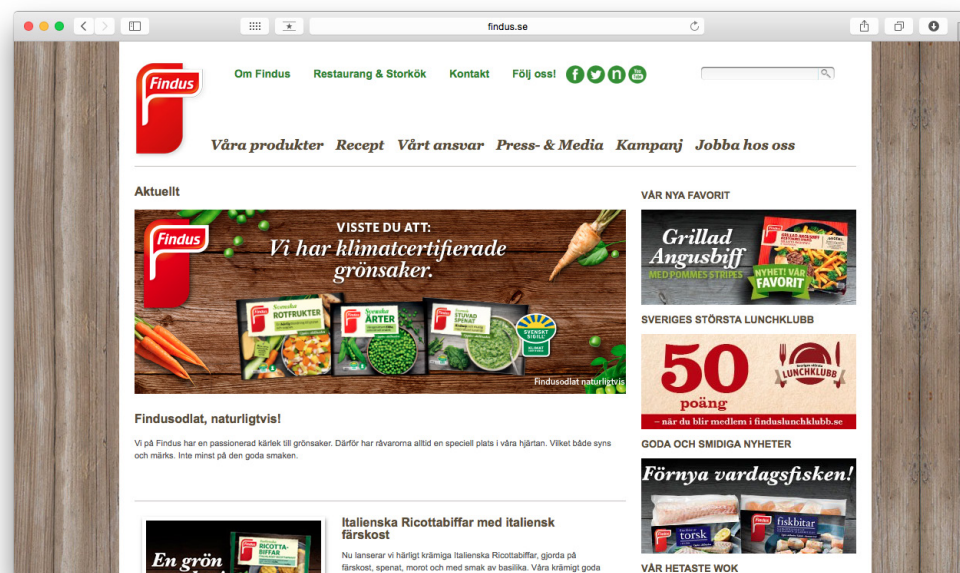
findus.se

Findus

Om Findus Restaurang & Storkök Kontakt Följ oss!

Våra produkter Recept Vårt ansvar Press- & Media Kampanj Jobba hos oss

Aktuellt

Findus

VISSTE DU ATT:
Vi har klimatcertifierade grönsaker.

Svenska ROTFRUKTER
Svenska ÄRTER
Svensk STUVAD SPENAT
SVENSKT SIGILL

Findusodlat naturligtvis

Findusodlat, naturligtvis!

Vi på Findus har en passionerad kärlek till grönsaker. Därför har råvarorna alltid en speciell plats i våra hjärtan. Vilket både syns och märks. Inte minst på den goda smaken.

En grön
RICOTTA-BIFFAR

Italienska Ricottabiffar med italiensk färskost

Nu lanserar vi härligt krämiga Italienska Ricottabiffar, gjorda på färskost, spenat, morot och med smak av basilika. Våra krämigt goda

VÅR NYA FAVORIT

Grillad Angusbiff
MED POMMES STRIPES
NYHET! VÅR FAVORIT

SVERIGES STÖRSTA LUNCHKLUBB

50 poäng
LUNCHKLUBB
– när du blir medlem i finduslunchklubb.se

GODA OCH SMIDIGA NYHETER

Förnya vardagsfisken!
torsk
fiskbitar

VÅR HETASTE WOK